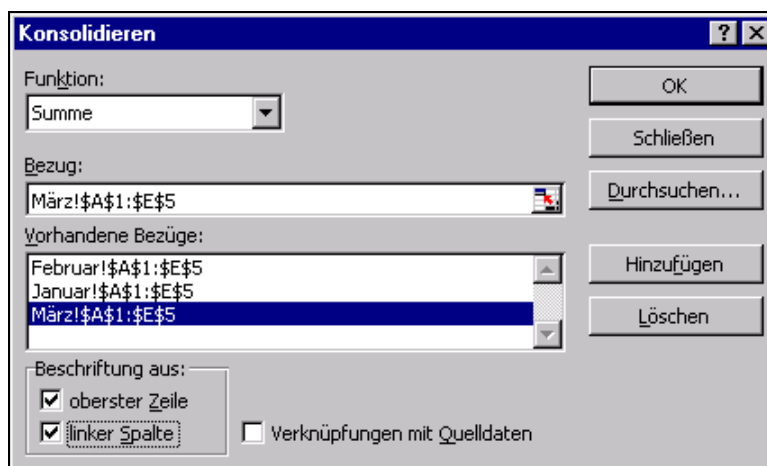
Konsolidieren

? X

Funktion:

Summe

Bezug:

März!$A$1:$E$5

Vorhandene Bezüge:

Februar!$A$1:$E$5
Januar!$A$1:$E$5
März!$A$1:$E$5

Beschriftung aus:

oberster Zeile

linker Spalte

Verknüpfungen mit Quelldaten

OK

Schließen

Durchsuchen...

Hinzufügen

Löschen